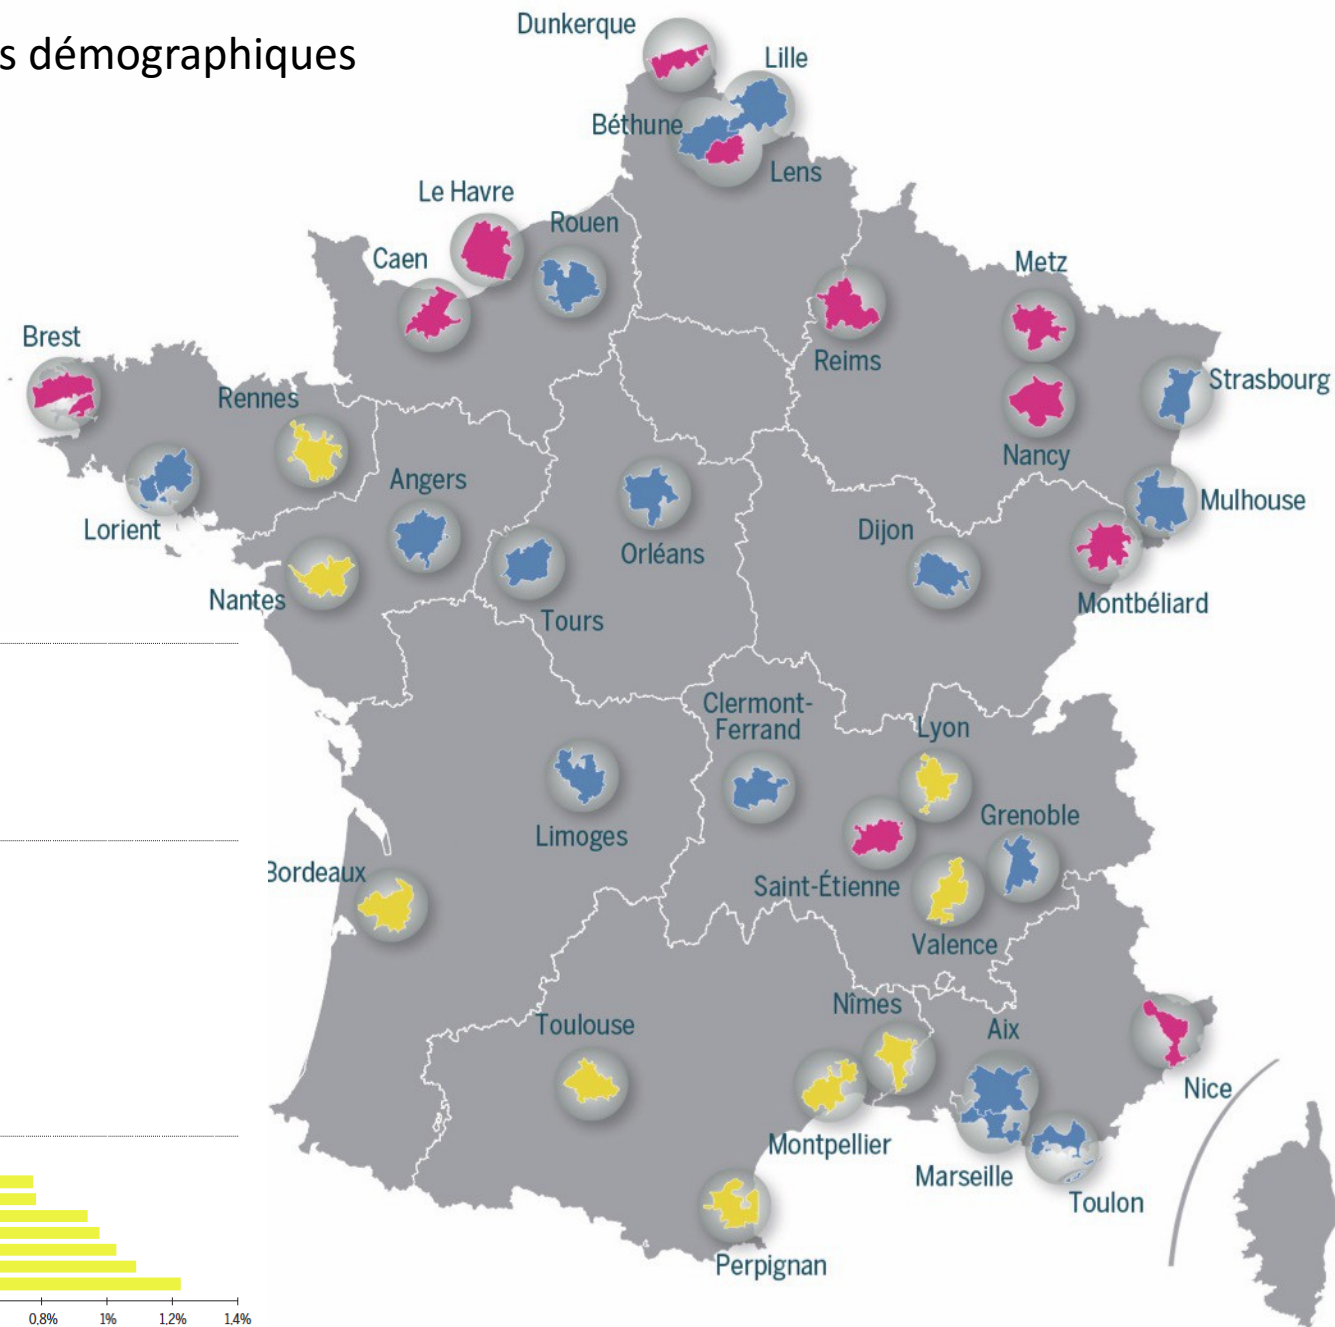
s démographiques

Dunkerque
Lille
Béthune
Lens
Le Havre
Rouen
Caen
Brest
Rennes
Lorient
Angers
Nantes
Tours
Orléans
Reims
Metz
Nancy
Strasbourg
Mulhouse
Montbéliard
Dijon
Clermont-Ferrand
Lyon
Grenoble
Saint-Étienne
Valence
Limoges
Bordeaux
Toulouse
Nîmes
Aix
Nice
Montpellier
Marseille
Toulon
Perpignan

0,8%
1%
1,2%
1,4%